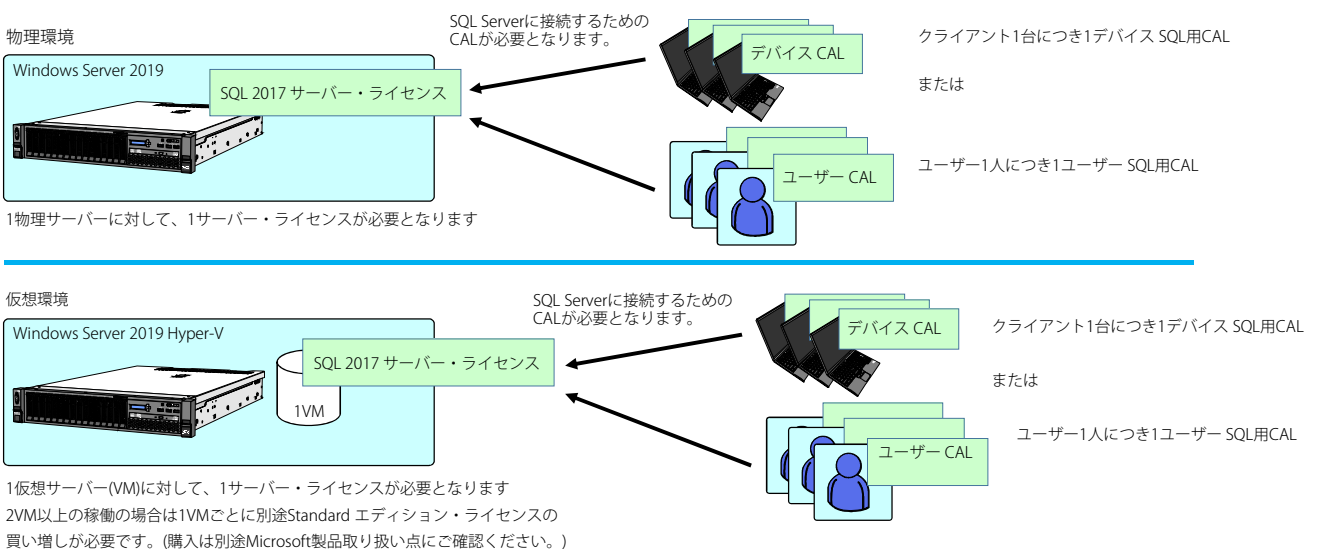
物理環境

Windows Server 2019

SQL 2017 サーバー・ライセンス

SQL Serverに接続するための CALが必要となります。

デバイス CAL

クライアント1台につき1デバイス SQL用CAL

または

ユーザー CAL

ユーザー1人につき1ユーザー SQL用CAL

1物理サーバーに対して、1サーバー・ライセンスが必要となります

仮想環境

Windows Server 2019 Hyper-V

SQL 2017 サーバー・ライセンス

1VM

SQL Serverに接続するための CALが必要となります。

デバイス CAL

クライアント1台につき1デバイス SQL用CAL

または

ユーザー CAL

ユーザー1人につき1ユーザー SQL用CAL

1仮想サーバー(VM)に対して、1サーバー・ライセンスが必要となります
2VM以上の稼働の場合は1VMごとに別途Standard エディション・ライセンスの買い増しが必要です。(購入は別途Microsoft製品取り扱い点にご確認ください。)